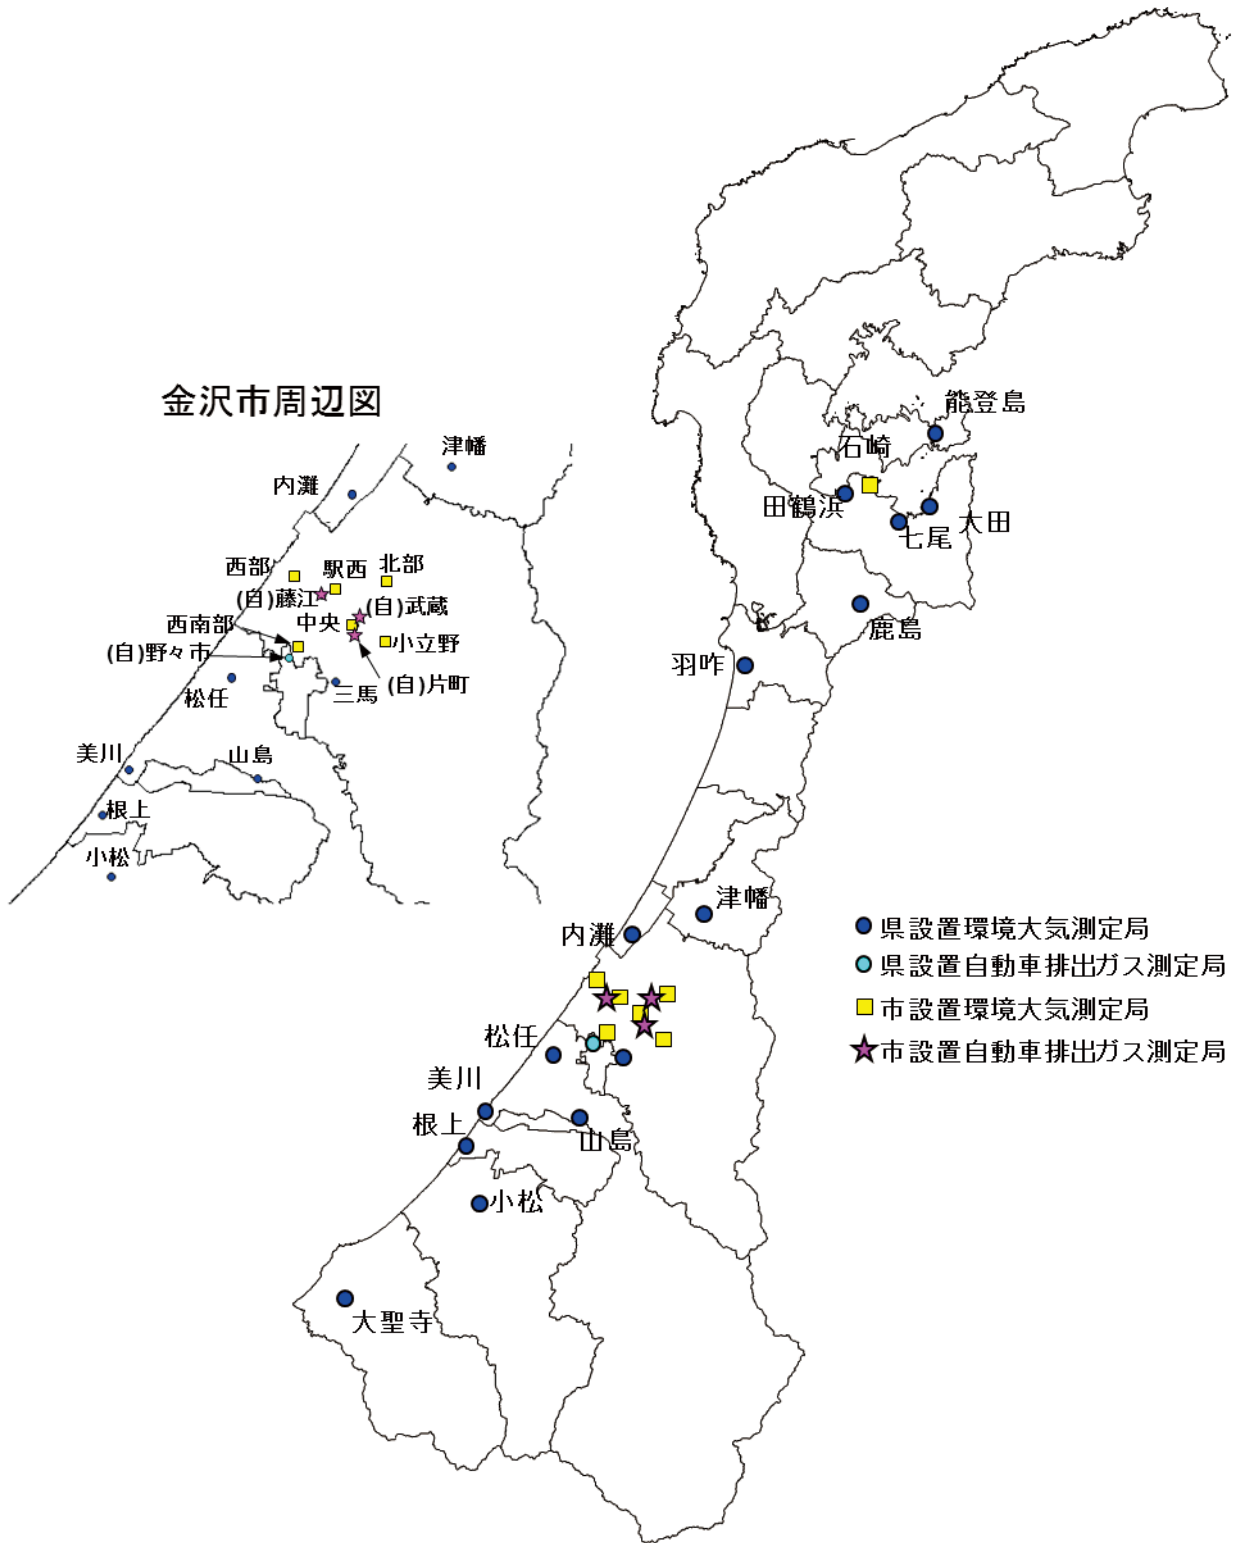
金沢市周辺図

津幡
内灘
西部
駅西
北部
(自)藤江
(自)武蔵
西南部
中央
小立野
(自)野々市
(自)片町
松任
三馬
美川
山島
根上
小松

能登島
石崎
田鶴浜
大田
七尾
鹿島
羽咋
津幡
内灘
松任
美川
根上
山島
小松
大聖寺

県設置環境大気測定局
県設置自動車排出ガス測定局
市設置環境大気測定局
市設置自動車排出ガス測定局